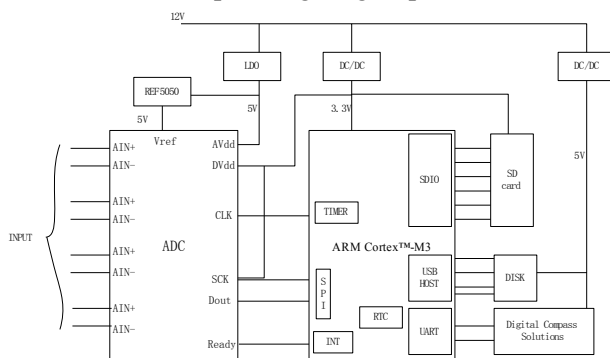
12V

LDO

DC/DC

DC/DC

REF5050

5V

5V

3.3V

Vref

AVdd

DVdd

AIN+
AIN-

AIN+
AIN-

AIN+
AIN-

AIN+
AIN-

INPUT

ADC

CLK

SCK

Dout

Ready

SDIO

SD card

5V

TIMER

ARM Cortex™-M3

S
P
I

USB HOST

DISK

RTC

UART

Digital Compass Solutions

INT